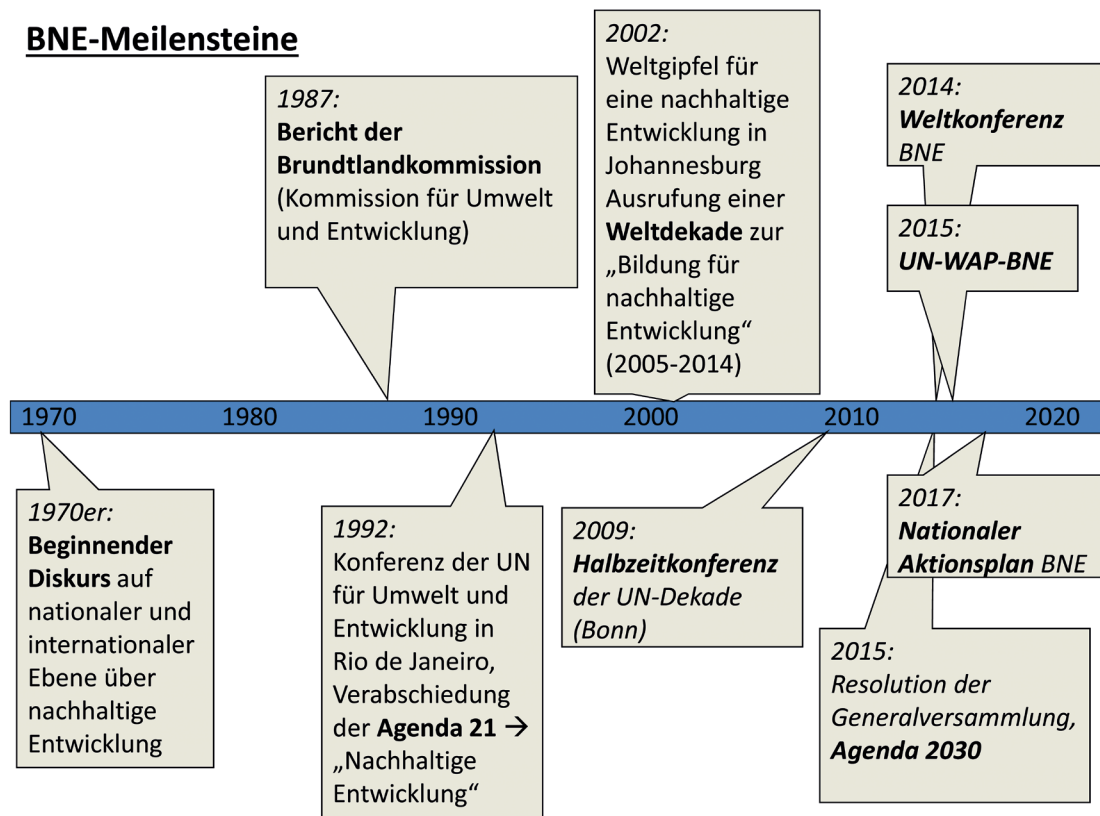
BNE-Meilensteine

1987:
Bericht der Brundtlandkommission (Kommission für Umwelt und Entwicklung)

2002:
Weltgipfel für eine nachhaltige Entwicklung in Johannesburg Ausrufung einer Weltdekade zur „Bildung für nachhaltige Entwicklung“ (2005-2014)

2014:
Weltkonferenz BNE

2015:
UN-WAP-BNE

1970 1980 1990 2000 2010 2020

1970er:
Beginnender Diskurs auf nationaler und internationaler Ebene über nachhaltige Entwicklung

1992:
Konferenz der UN für Umwelt und Entwicklung in Rio de Janeiro, Verabschiedung der Agenda 21 → „Nachhaltige Entwicklung“

2009:
Halbzeitkonferenz der UN-Dekade (Bonn)

2017:
Nationaler Aktionsplan BNE

2015:
Resolution der Generalversammlung, Agenda 2030